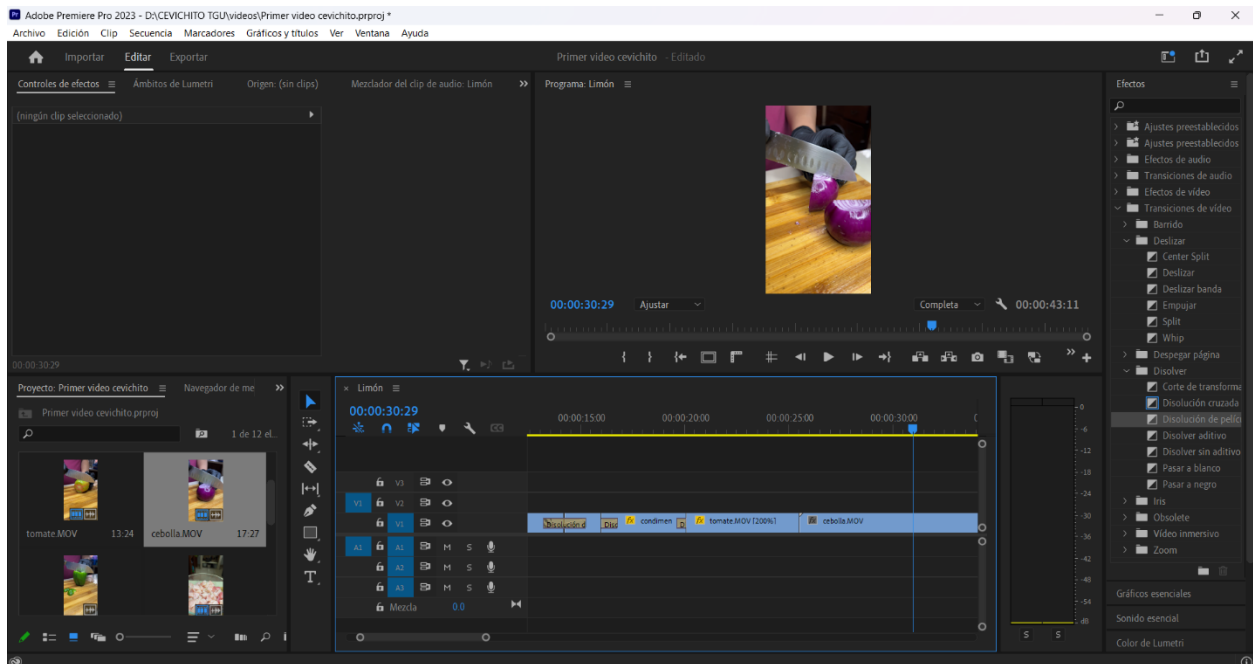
Adobe Premiere Pro 2023 - D:\CEVICHITO TGU\videos\Primer video cevichito.prproj *

Archivo Edición Clip Secuencia Marcadores Gráficos y títulos Ver Ventana Ayuda

Importar Editar Exportar

Primer video cevichito - Editado

Controles de efectos ≡ Ámbitos de Lumetri Origen: (sin clips) Mezclador del clip de audio: Limón »

(ningún clip seleccionado)

00:00:30:29

Programa: Limón ≡

00:00:30:29 Ajustar Completa 00:00:43:11

Efectos ≡

Ajustes preestablecidos
Ajustes preestablecidos
Efectos de audio
Transiciones de audio
Efectos de vídeo
Transiciones de vídeo
Barrido
Deslizar
Center Split
Deslizar
Deslizar banda
Empujar
Split
Whip
Despegar página
Disolver
Corte de transformación
Disolución cruzada
Disolución de pelíc
Disolver aditivo
Disolver sin aditivo
Pasar a blanco
Pasar a negro
Iris
Obsolete
Vídeo inmersivo
Zoom

Gráficos esenciales
Sonido esencial
Color de Lumetri

Proyecto: Primer video cevichito ≡ Navegador de me »

Primer video cevichito.prproj

1 de 12 el...

tomate.MOV 13:24 cebolla.MOV 17:27

× Limón ≡

00:00:30:29

00:00:15:00 00:00:20:00 00:00:25:00 00:00:30:00

V3 V2 V1 A1 A2 A3

M S

Mezcla 0.0

Disolución d Diso condimen D tomate.MOV [200%] cebolla.MOV

0 -6 -12 -18 -24 -30 -36 -42 -48 -54 dB

S S